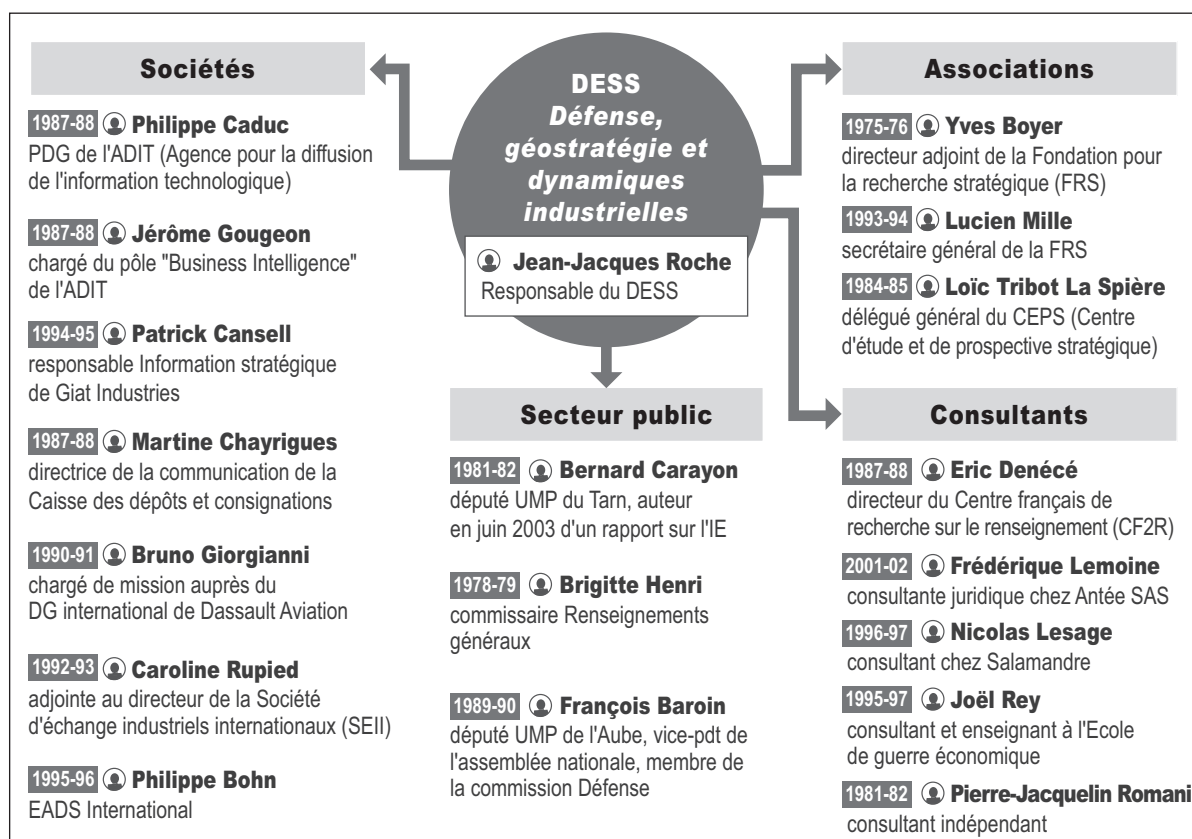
DESS
Défense, géostratégie et dynamiques industrielles

Jean-Jacques Roche
Responsable du DESS

Sociétés

1987-88 Philippe Caduc
PDG de l'ADIT (Agence pour la diffusion de l'information technologique)

1987-88 Jérôme Gougeon
chargé du pôle "Business Intelligence" de l'ADIT

1994-95 Patrick Cansell
responsable Information stratégique de Giat Industries

1987-88 Martine Chayrigues
directrice de la communication de la Caisse des dépôts et consignations

1990-91 Bruno Giorgianni
chargé de mission auprès du DG international de Dassault Aviation

1992-93 Caroline Rupied
adjointe au directeur de la Société d'échange industriels internationaux (SEII)

1995-96 Philippe Bohn
EADS International

Secteur public

1981-82 Bernard Carayon
député UMP du Tarn, auteur en juin 2003 d'un rapport sur l'IE

1978-79 Brigitte Henri
commissaire Renseignements généraux

1989-90 François Baroin
député UMP de l'Aube, vice-pdt de l'assemblée nationale, membre de la commission Défense

Associations

1975-76 Yves Boyer
directeur adjoint de la Fondation pour la recherche stratégique (FRS)

1993-94 Lucien Mille
secrétaire général de la FRS

1984-85 Loïc Tribot La Spière
délégué général du CEPS (Centre d'étude et de prospective stratégique)

Consultants

1987-88 Eric Denécé
directeur du Centre français de recherche sur le renseignement (CF2R)

2001-02 Frédérique Lemoine
consultante juridique chez Antée SAS

1996-97 Nicolas Lesage
consultant chez Salamandre

1995-97 Joël Rey
consultant et enseignant à l'Ecole de guerre économique

1981-82 Pierre-Jacquelin Romani
consultant indépendant